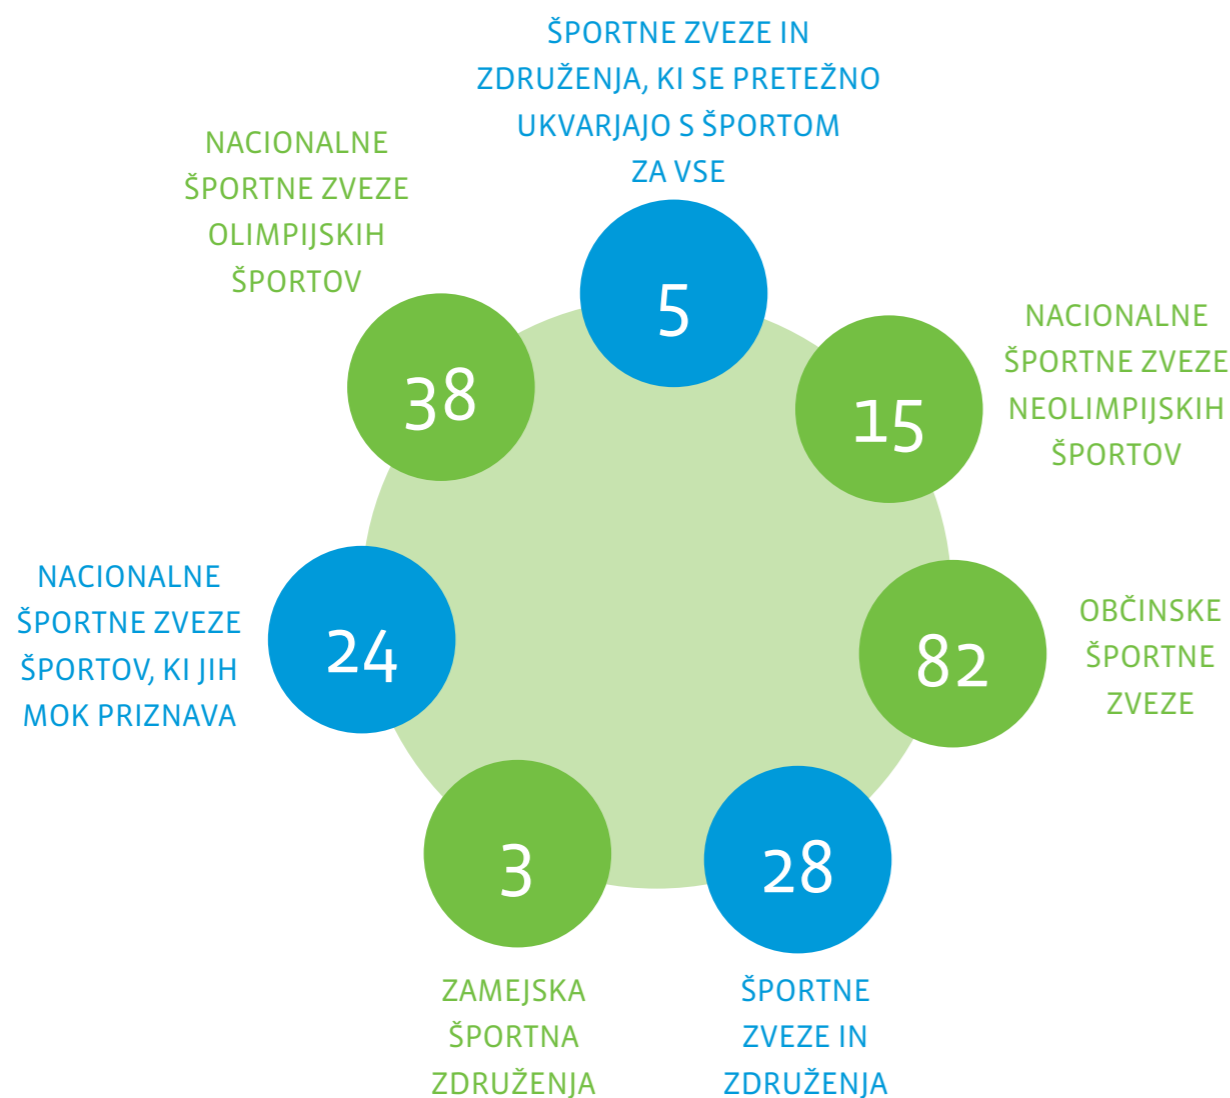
ŠPORTNE ZVEZE IN ZDRUŽENJA, KI SE PRETEŽNO UKVARJAJO S ŠPORTOM ZA VSE

5

NACIONALNE ŠPORTNE ZVEZE OLIMPIJSKIH ŠPORTOV

38

NACIONALNE ŠPORTNE ZVEZE NEOLIMPIJSKIH ŠPORTOV

15

NACIONALNE ŠPORTNE ZVEZE ŠPORTOV, KI JIH MOK PRIZNAVA

24

OBČINSKE ŠPORTNE ZVEZE

82

3

ZAMEJSKA ŠPORTNA ZDRUŽENJA

28

ŠPORTNE ZVEZE IN ZDRUŽENJA